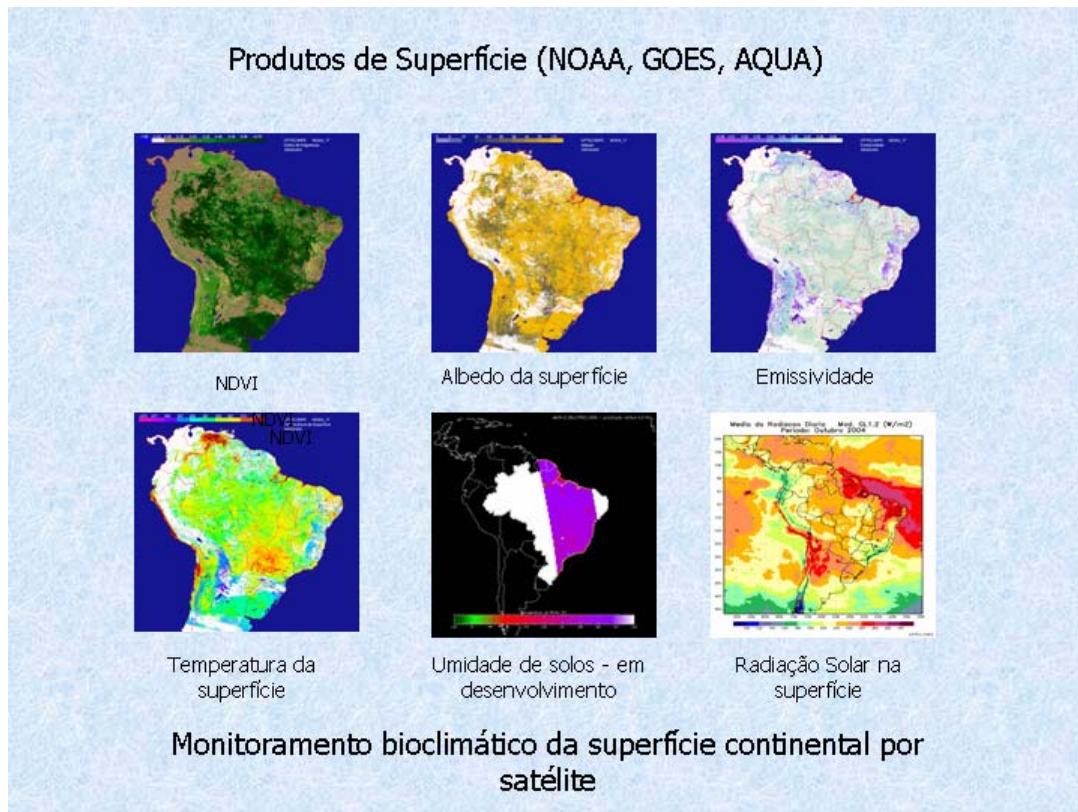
Produtos de Superfície (NOAA, GOES, AQUA)

NDVI

Albedo da superfície

Emissividade

NDVI
NDVI

Media da Radiacao Diaria Mod. GL1.2 (W/m2)
Periodo: Outubro 2004

Temperatura da superfície

Umidade de solos - em desenvolvimento

Radiação Solar na superfície

Monitoramento bioclimático da superfície continental por satélite